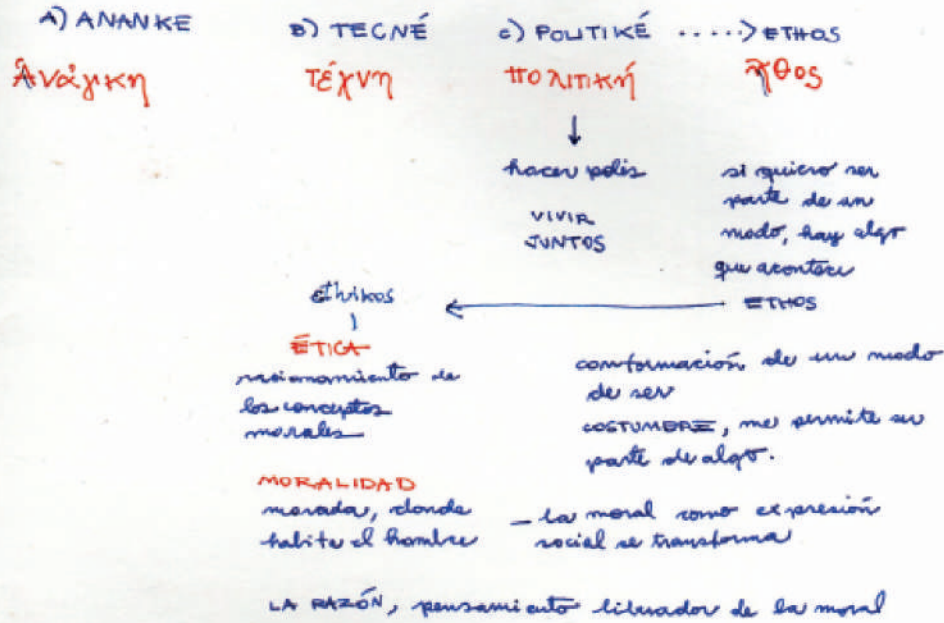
A) ANANKE

Ἀνάγκη

B) TECNÉ

τέχνη

C) POLITIKÉ ....> ETHOS

πολιτική

ἦθος

hacer polis

VIVIR JUNTOS

si quiero ser parte de un modo, hay algo que acontece

ETHOS

ēthikos

ÉTICA

razonamiento de los conceptos morales

conformación de un modo de ser

COSTUMBRE, me permite ser parte de algo.

MORALIDAD

morada, donde habita el hombre

– la moral como expresión social se transforma

LA RAZÓN, pensamiento liberador de la moral